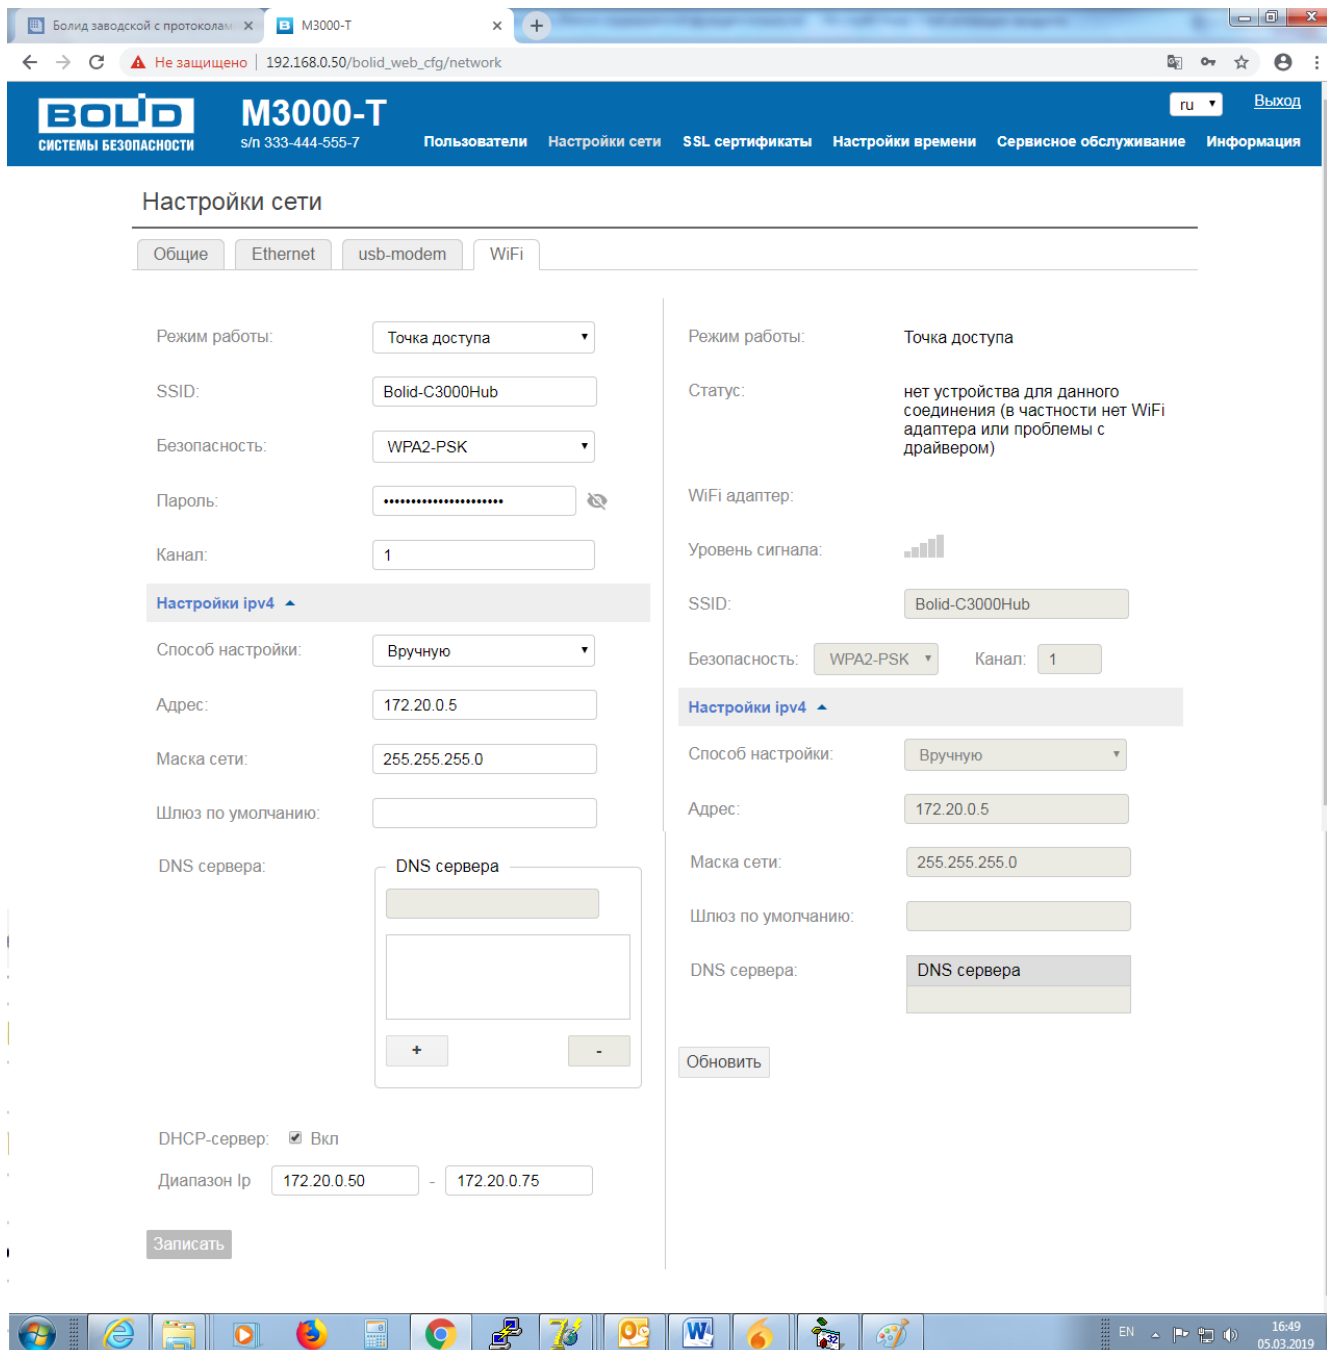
Болид заводской с протоколам ×
M3000-T ×

Не защищено | 192.168.0.50/bolid_web_cfg/network

BOLID
СИСТЕМЫ БЕЗОПАСНОСТИ

M3000-T
s/n 333-444-555-7

ru
Выход

Пользователи Настройки сети SSL сертификаты Настройки времени Сервисное обслуживание Информация

Настройки сети

Общие Ethernet usb-modem WiFi

Режим работы: Точка доступа
SSID: Bolid-C3000Hub
Безопасность: WPA2-PSK
Пароль: ••••••••••••••••••••••
Канал: 1

Настройки ipv4

Способ настройки: Вручную
Адрес: 172.20.0.5
Маска сети: 255.255.255.0
Шлюз по умолчанию:
DNS сервера: DNS сервера

+ -

DHCP-сервер: Вкл
Диапазон Ip 172.20.0.50 - 172.20.0.75

Записать

Режим работы: Точка доступа
Статус: нет устройства для данного соединения (в частности нет WiFi адаптера или проблемы с драйвером)
WiFi адаптер:
Уровень сигнала:
SSID: Bolid-C3000Hub
Безопасность: WPA2-PSK Канал: 1

Настройки ipv4

Способ настройки: Вручную
Адрес: 172.20.0.5
Маска сети: 255.255.255.0
Шлюз по умолчанию:
DNS сервера: DNS сервера

Обновить

EN 16:49 05.03.2019